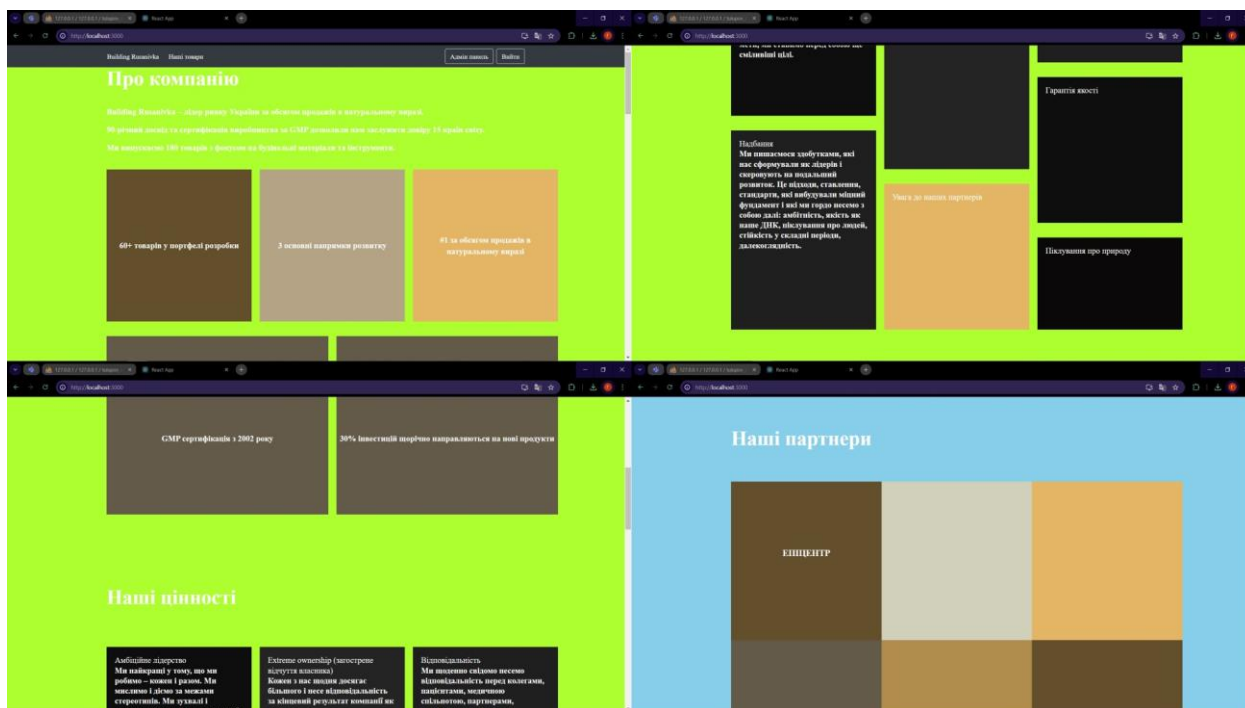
React App

http://localhost:3000

Building Rusanivka   Наші товари

Адмін панель   Вийти

Про компанію

Building Rusanivka — лідер ринку України за обсягом продажів в натуральному виразі.

90-річний досвід та сертифікація виробництва за GMP дозволили нам заслужити довіру 15 країн світу.

Ми випускаємо 100 товарів – фокусом на будівельні матеріали та інструменти.

60+ товарів у портфелі розробки

3 основні напрямки розвитку

#1 за обсягом продажів в натуральному виразі

смілививі цілі.

Гарантія якості

Надбання
Ми пишаємося здобутками, які нас сформували як лідерів і скеровують на подальший розвиток. Це підходи, ставлення, стандарти, які вибудували міцний фундамент і які ми гордо несемо з собою далі: амбітність, якість як наше ДНК, піклування про людей, стійкість у складні періоди, далекоглядність.

Увага до наших партнерів

Піклування про природу

GMP сертифікація з 2002 року

30% інвестицій щорічно направляються на нові продукти

Наші цінності

Амбіційне лідерство
Ми найкращі у тому, що ми робимо – кожен і разом. Ми мислимо і діємо за межами стереотипів. Ми зухвалі і

Extreme ownership (загострене відчуття власника)
Кожен з нас щодня досягає більшого і несе відповідальність за кінцевий результат компанії як

Відповідальність
Ми щоденно свідомо несемо відповідальність перед колегами, пацієнтами, медичною спільнотою, партнерами,

Наші партнери

ЕПІЦЕНТР